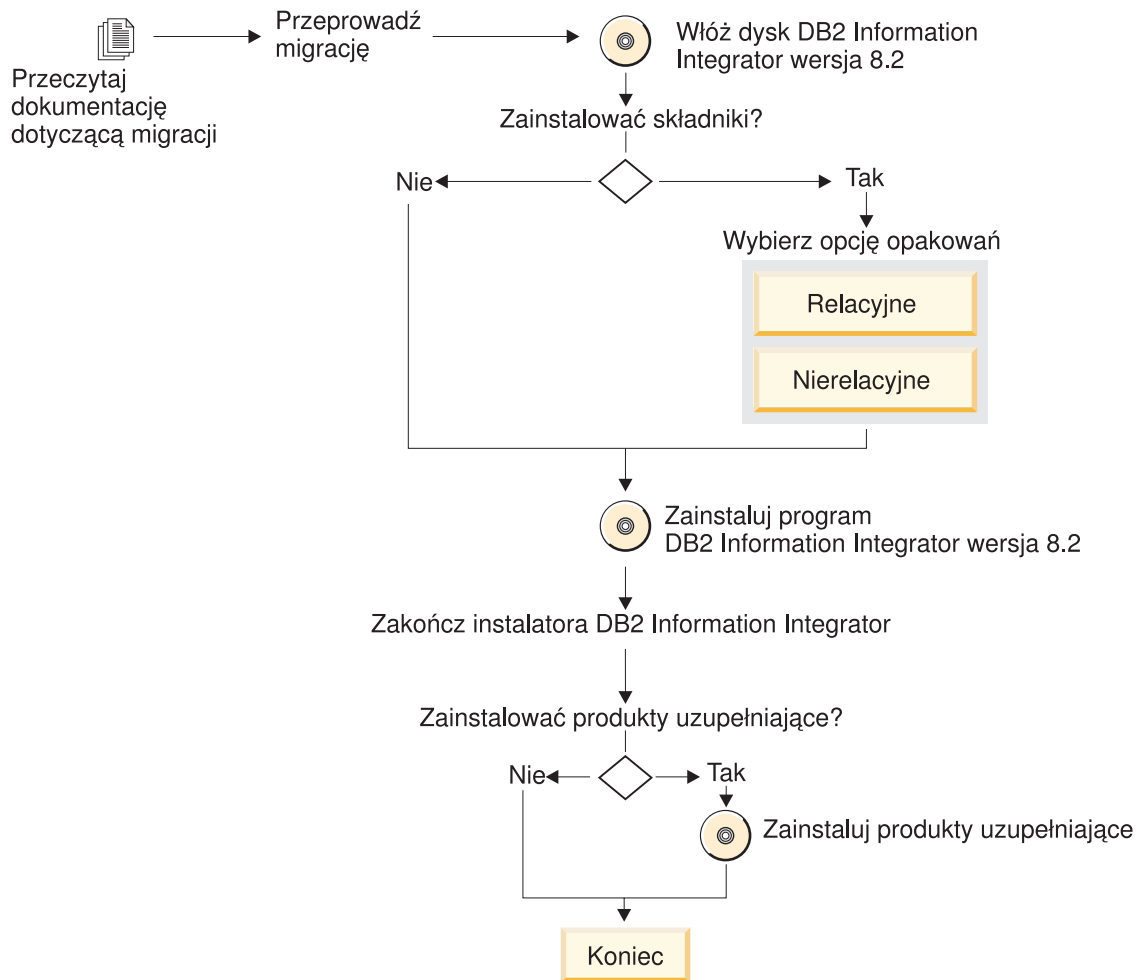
Przeczytaj dokumentację dotyczącą migracji

Przeprowadź migrację

Włóż dysk DB2 Information Integrator wersja 8.2

Zainstalować składniki?

Nie

Tak

Wybierz opcję opakowań

Relacyjne

Nierelacyjne

Zainstaluj program DB2 Information Integrator wersja 8.2

Zakończ instalatora DB2 Information Integrator

Zainstalować produkty uzupełniające?

Nie

Tak

Zainstaluj produkty uzupełniające

Koniec